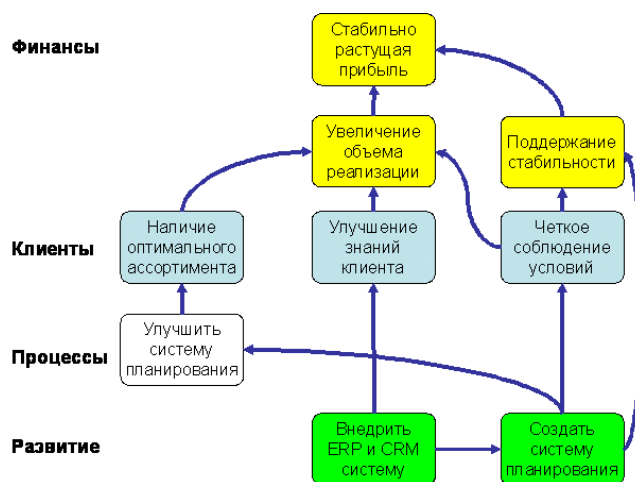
Финансы

Клиенты

Процессы

Развитие

Стабильно растущая прибыль

Увеличение объема реализации

Поддержание стабильности

Наличие оптимального ассортимента

Улучшение знаний клиента

Четкое соблюдение условий

Улучшить систему планирования

Внедрить ERP и CRM систему

Создать систему планирования